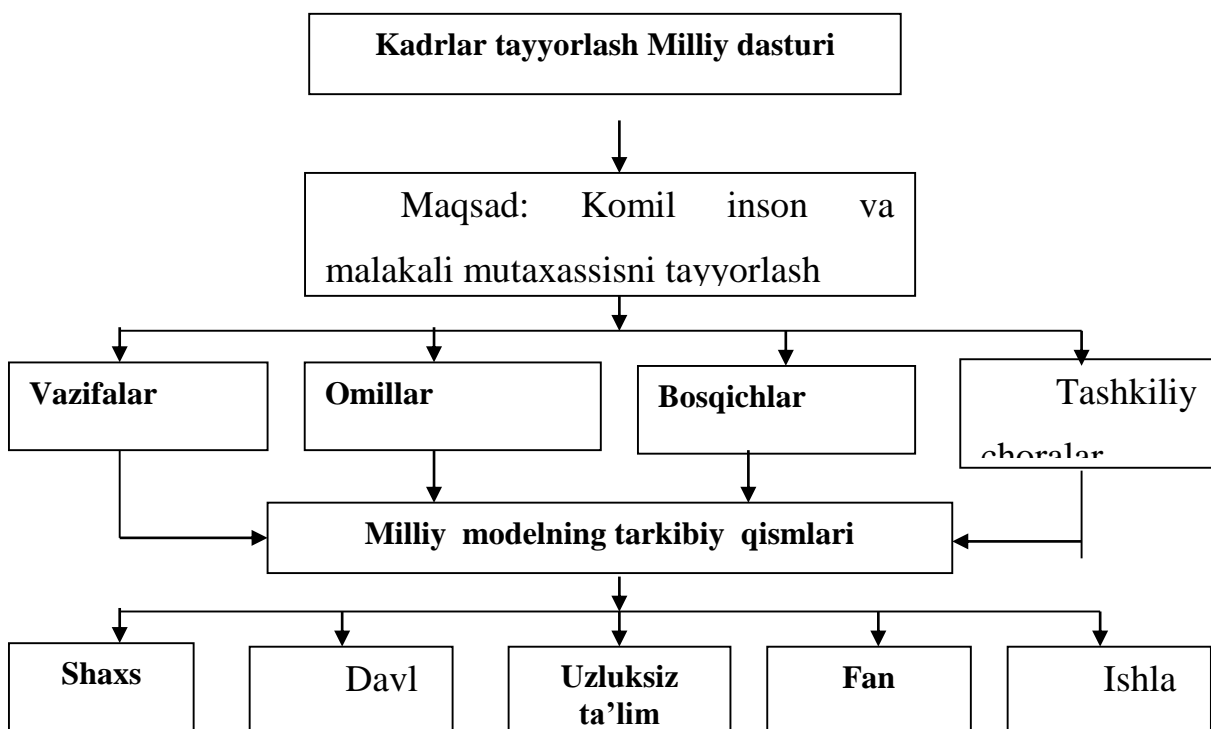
Kadrlar tayyorlash Milliy dasturi

Maqsad: Komil inson va malakali mutaxassisni tayyorlash

Vazifalar

Omillar

Bosqichlar

Tashkiliy choralar

Milliy modelning tarkibiy qismlari

Shaxs

Davl

Uzluksiz ta'lim

Fan

Ishla